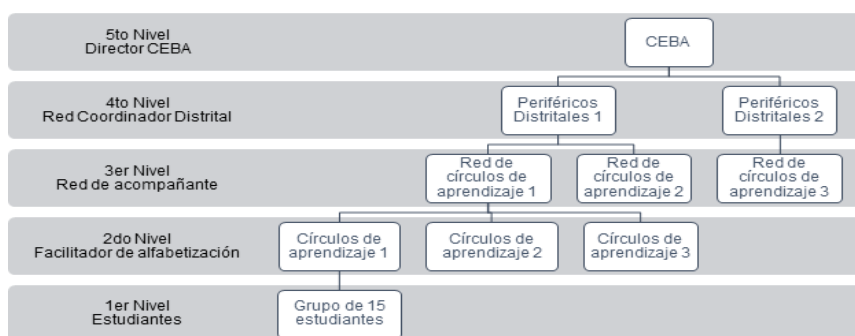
5to Nivel
Director CEBA

CEBA

4to Nivel
Red Coordinador Distrital

Periféricos Distritales 1

Periféricos Distritales 2

3er Nivel
Red de acompañante

Red de círculos de aprendizaje 1

Red de círculos de aprendizaje 2

Red de círculos de aprendizaje 3

2do Nivel
Facilitador de alfabetización

Círculos de aprendizaje 1

Círculos de aprendizaje 2

Círculos de aprendizaje 3

1er Nivel
Estudiantes

Grupo de 15 estudiantes